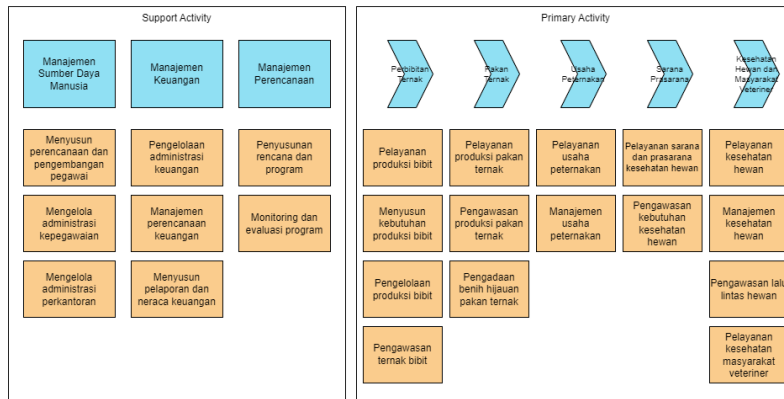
Support Activity

Manajemen Sumber Daya Manusia

Manajemen Keuangan

Manajemen Perencanaan

Menyusun perencanaan dan pengembangan pegawai

Mengelola administrasi kepegawaian

Mengelola administrasi perkantoran

Pengelolaan administrasi keuangan

Manajemen perencanaan keuangan

Menyusun pelaporan dan neraca keuangan

Penyusunan rencana dan program

Monitoring dan evaluasi program

Primary Activity

Perbibitan Ternak

Pakan Ternak

Usaha Peternakan

Sarana Prasarana

Kesehatan Hewan dan Masyarakat Veteriner

Pelayanan produksi bibit

Menyusun kebutuhan produksi bibit

Pengelolaan produksi bibit

Pengawasan ternak bibit

Pelayanan produksi pakan ternak

Pengawasan produksi pakan ternak

Pengadaan benih hijauan pakan ternak

Pelayanan usaha peternakan

Manajemen usaha peternakan

Pelayanan sarana dan prasarana kesehatan hewan

Pengawasan kebutuhan kesehatan hewan

Pelayanan kesehatan hewan

Manajemen kesehatan hewan

Pengawasan lalu lintas hewan

Pelayanan kesehatan masyarakat veteriner